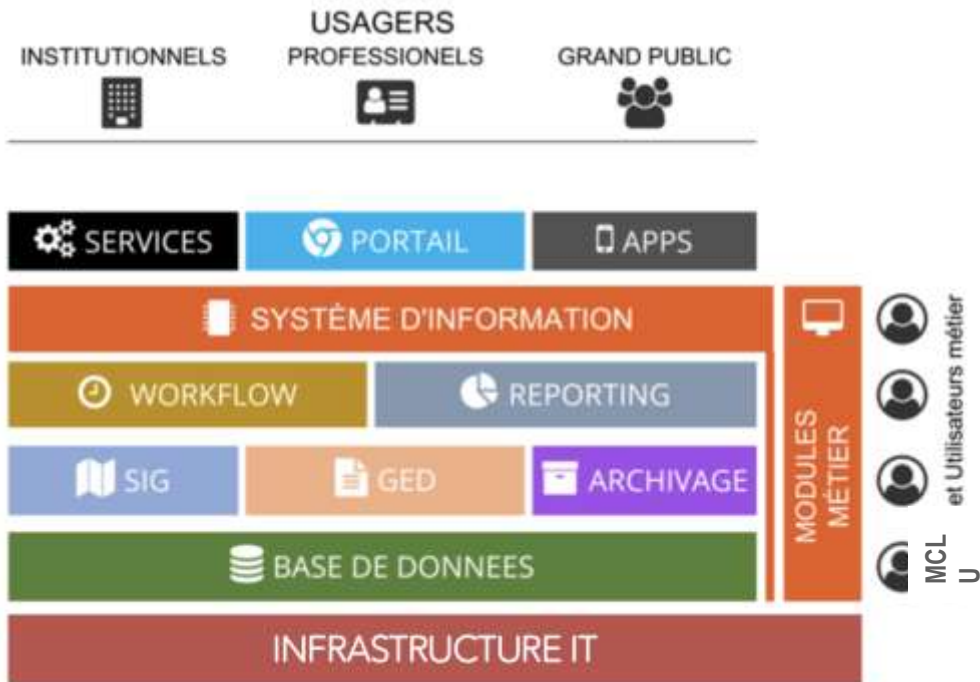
USAGERS

INSTITUTIONNELS

PROFESSIONELS

GRAND PUBLIC

SERVICES

PORTAIL

APPS

SYSTÈME D'INFORMATION

WORKFLOW

REPORTING

SIG

GED

ARCHIVAGE

BASE DE DONNEES

MODULES MÉTIER

MCL U et Utilisateurs métier

INFRASTRUCTURE IT